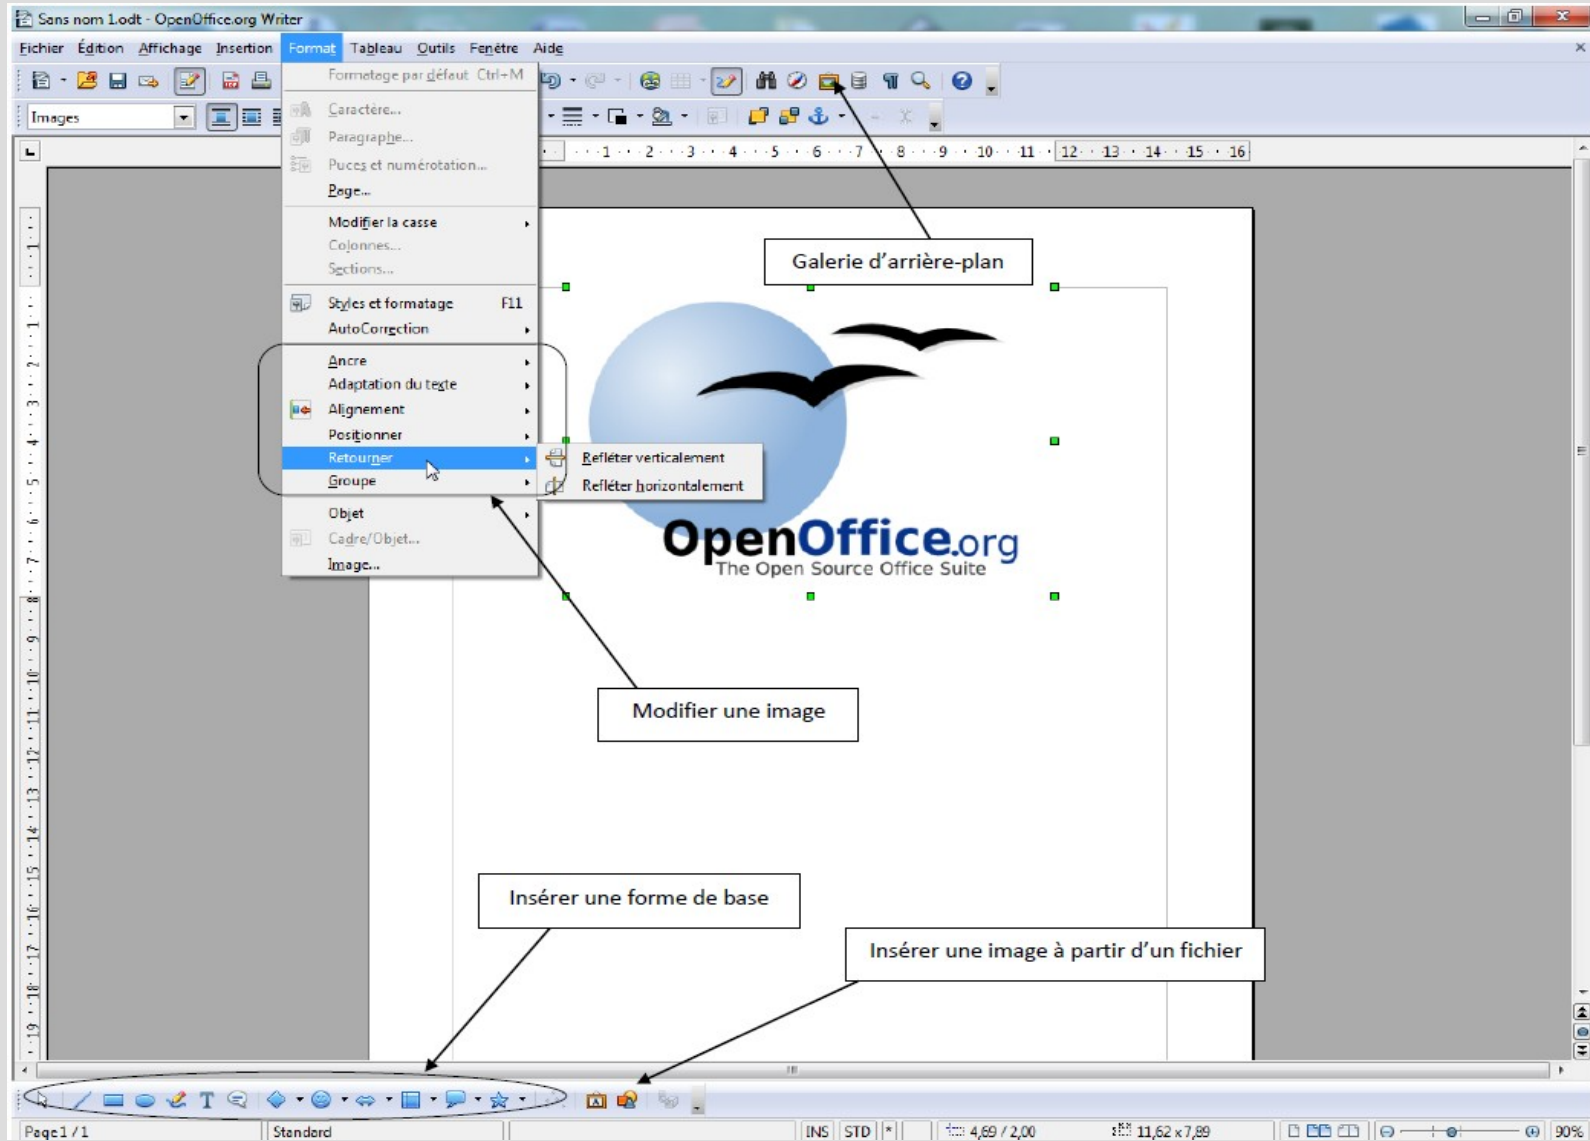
Sans nom 1.odt - OpenOffice.org Writer

Fichier Édition Affichage Insertion Format Tableau Outils Fenêtre Aide

Images

Formatage par défaut Ctrl+M
Caractère...
Paragraphe...
Puces et numérotation...
Page...
Modifier la casse
Colonnes...
Sections...
Styles et formatage F11
AutoCorrection
Ancre
Adaptation du texte
Alignement
Positionner
Retourner
Groupe
Objet
Cadre/Objet...
Image...

Refléter verticalement
Refléter horizontalement

1 2 3 4 5 6 7 8 9 10 11 12 13 14 15 16

Galerie d'arrière-plan

OpenOffice.org
The Open Source Office Suite

Modifier une image

Insérer une forme de base

Insérer une image à partir d'un fichier

Page 1 / 1 Standard INS STD * 4,69 / 2,00 11,62 x 7,89 90%